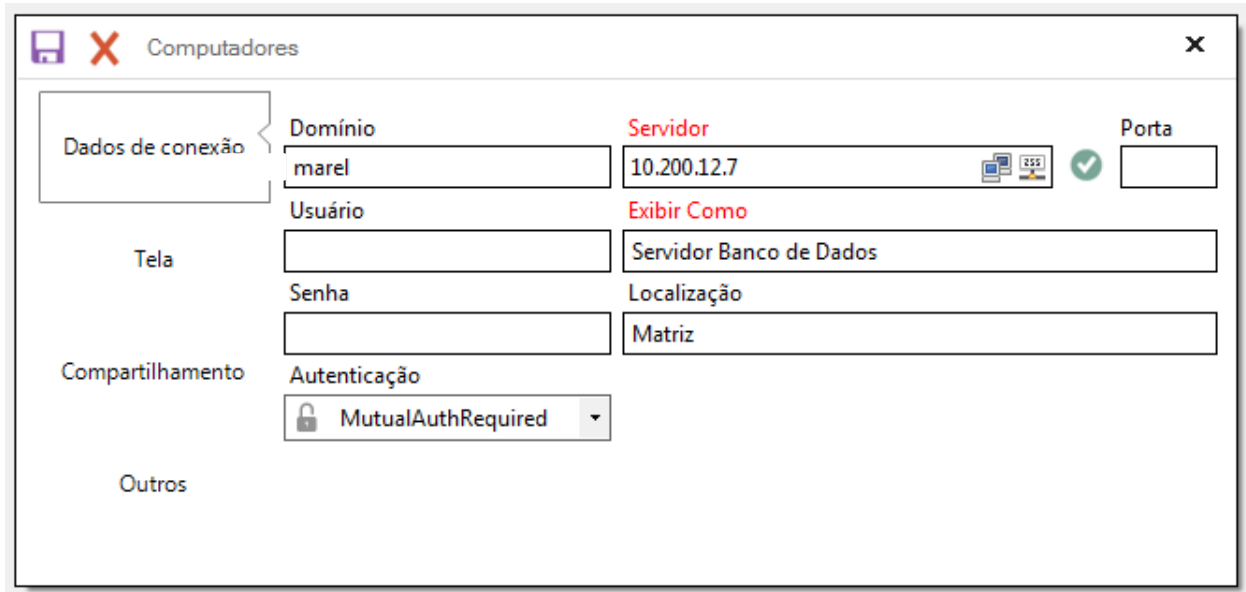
Computadores

Dados de conexão

Tela

Compartilhamento

Outros

Domínio
marel

Servidor
10.200.12.7

Porta

Usuário

Exibir Como
Servidor Banco de Dados

Senha

Localização
Matriz

Autenticação
MutualAuthRequired